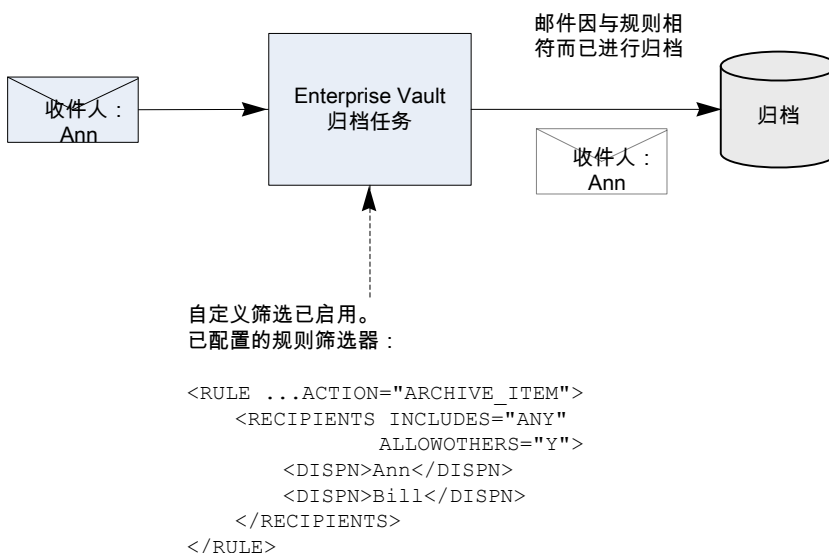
收件人：
Ann

Enterprise Vault
归档任务

邮件因与规则相
符而已进行归档

收件人：
Ann

归档

自定义筛选已启用。
已配置的规则筛选器：

<RULE ...ACTION="ARCHIVE_ITEM">
<RECIPIENTS INCLUDES="ANY"
ALLOWOTHERS="Y">
<DISPN>Ann</DISPN>
<DISPN>Bill</DISPN>
</RECIPIENTS>
</RULE>